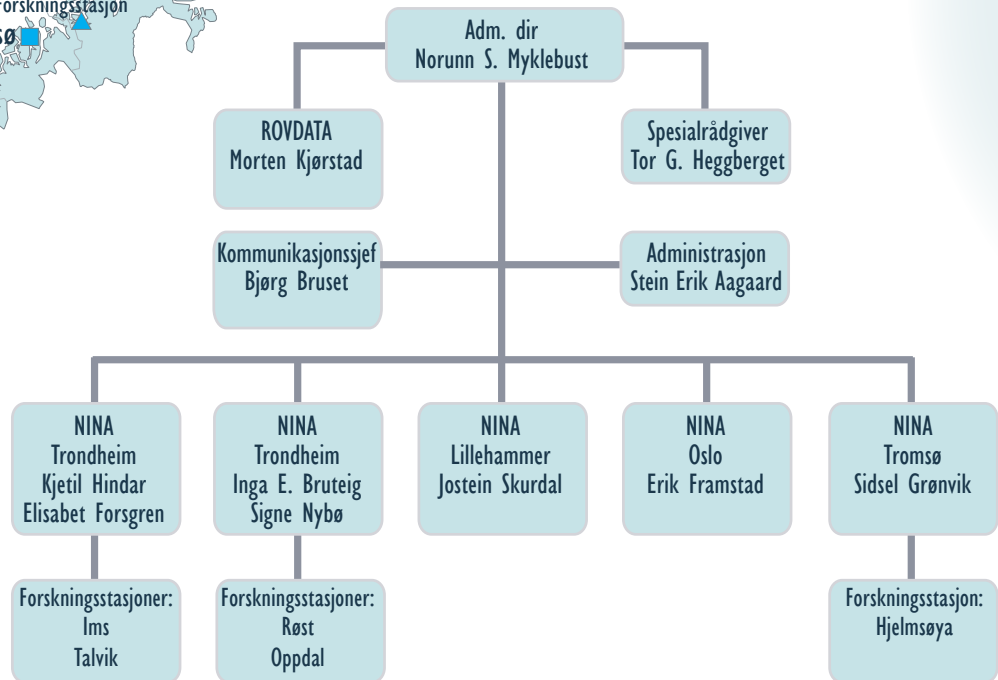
Forskningsstasjon
sø

Adm. dir
Norunn S. Myklebust

ROVDATA
Morten Kjørstad

Spesialrådgiver
Tor G. Heggberget

Kommunikasjonssjef
Bjørg Bruset

Administrasjon
Stein Erik Aagaard

NINA
Trondheim
Kjetil Hindar
Elisabet Forsgren

NINA
Trondheim
Inga E. Bruteig
Signe Nybø

NINA
Lillehammer
Jostein Skurdal

NINA
Oslo
Erik Framstad

NINA
Tromsø
Sidsel Grønvik

Forskningsstasjoner:
Ims
Talvik

Forskningsstasjoner:
Røst
Oppdal

Forskningsstasjon:
Hjelmsøya